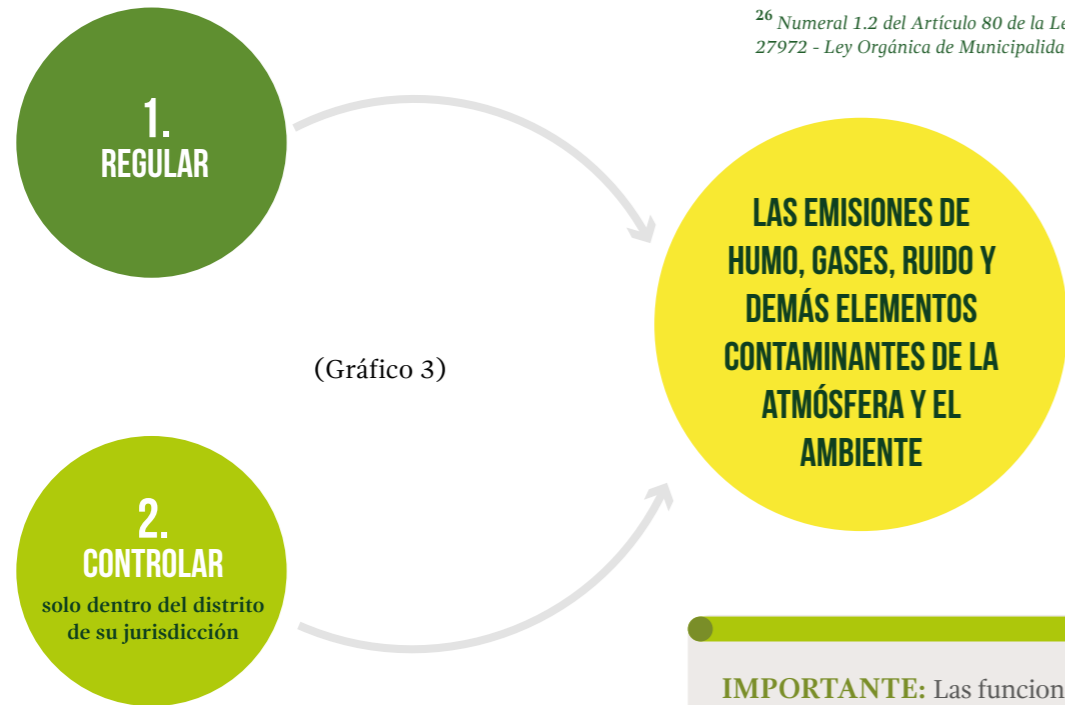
$^{26}$ Numeral 1.2 del Artículo 80 de la Le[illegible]
27972 - Ley Orgánica de Municipalida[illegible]

1.
REGULAR

LAS EMISIONES DE HUMO, GASES, RUIDO Y DEMÁS ELEMENTOS CONTAMINANTES DE LA ATMÓSFERA Y EL AMBIENTE

(Gráfico 3)

2.
CONTROLAR
solo dentro del distrito de su jurisdicción

IMPORTANTE: Las funcion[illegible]